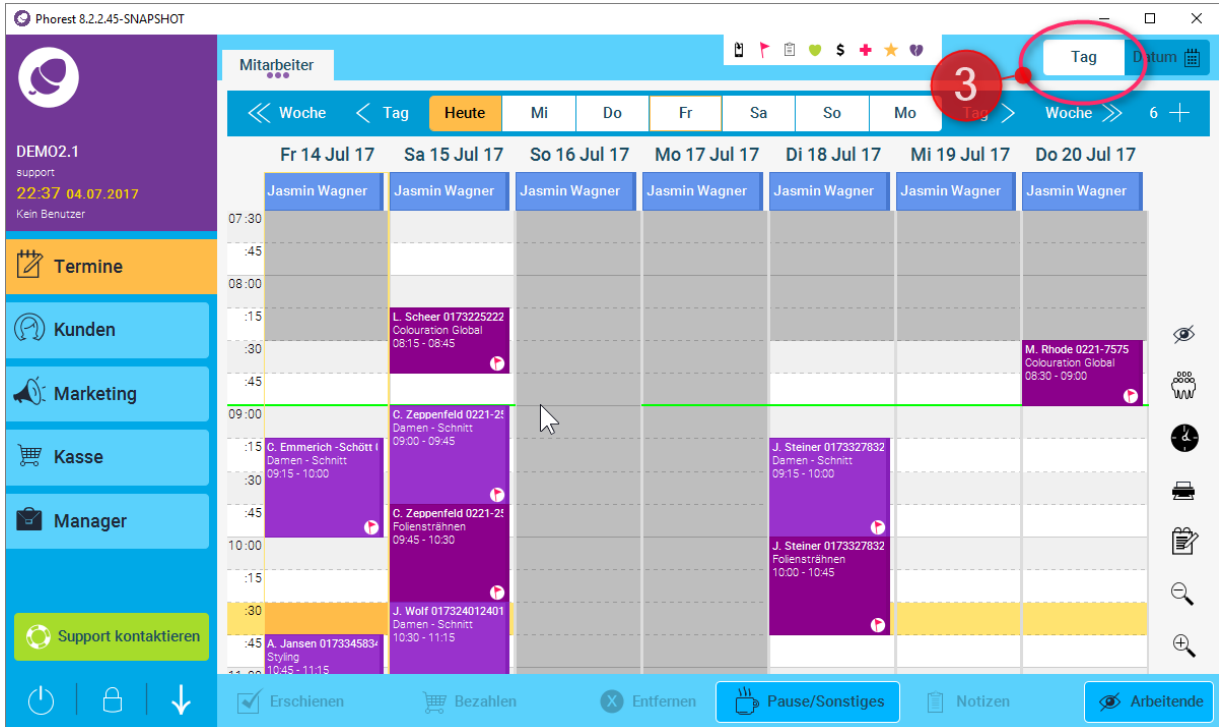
Phorest 8.2.2.45-SNAPSHOT

DEMO2.1
support
22:37 04.07.2017
Kein Benutzer

Termine
Kunden
Marketing
Kasse
Manager
Support kontaktieren

Mitarbeiter

Tag
Datum

3

Woche
Tag
Heute
Mi
Do
Fr
Sa
So
Mo
Tag
Woche
6

Fr 14 Jul 17
Sa 15 Jul 17
So 16 Jul 17
Mo 17 Jul 17
Di 18 Jul 17
Mi 19 Jul 17
Do 20 Jul 17

Jasmin Wagner
Jasmin Wagner
Jasmin Wagner
Jasmin Wagner
Jasmin Wagner
Jasmin Wagner
Jasmin Wagner

07:30
:45
08:00
:15
:30
:45
09:00
:15
:30
:45
10:00
:15
:30
:45

L. Scheer 0173225222
Colouration Global
08:15 - 08:45

M. Rhode 0221-7575
Colouration Global
08:30 - 09:00

C. Zeppenfeld 0221-2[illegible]
Damen - Schnitt
09:00 - 09:45

C. Emmerich -Schött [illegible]
Damen - Schnitt
09:15 - 10:00

J. Steiner 0173327832
Damen - Schnitt
09:15 - 10:00

C. Zeppenfeld 0221-2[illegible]
Foliensträhnen
09:45 - 10:30

J. Steiner 0173327832
Foliensträhnen
10:00 - 10:45

J. Wolf 017324012401
Damen - Schnitt
10:30 - 11:15

A. Jansen 017334583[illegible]
Styling
10:45 - 11:15

Erschienen
Bezahlen
Entfernen
Pause/Sonstiges
Notizen
Arbeitende